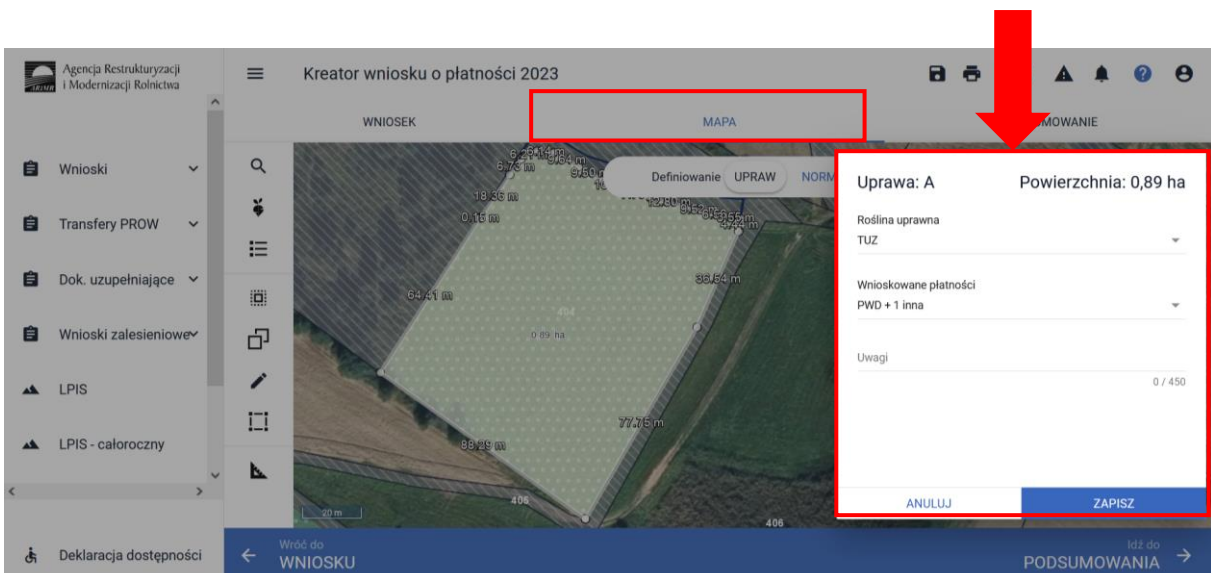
Agencja Restrukturyzacji i Modernizacji Rolnictwa

Kreator wniosku o płatności 2023

WNIOSEK

MAPA

MOWANIE

Wnioski

Transfery PROW

Dok. uzupełniające

Wnioski zalesieniowe

LPIS

LPIS - całoroczny

Deklaracja dostępności

Definiowanie UPRAW NORM

18.35 m
0.16 m
64.41 m
36.54 m
0.89 ha
77.75 m
88.29 m
405
406
20 m

Uprawa: A

Powierzchnia: 0,89 ha

Roślina uprawna

TUZ

Wnioskowane płatności

PWD + 1 inna

Uwagi

0 / 450

ANULUJ

ZAPISZ

Wróć do
WNIOSKU

Idź do
PODSUMOWANIA